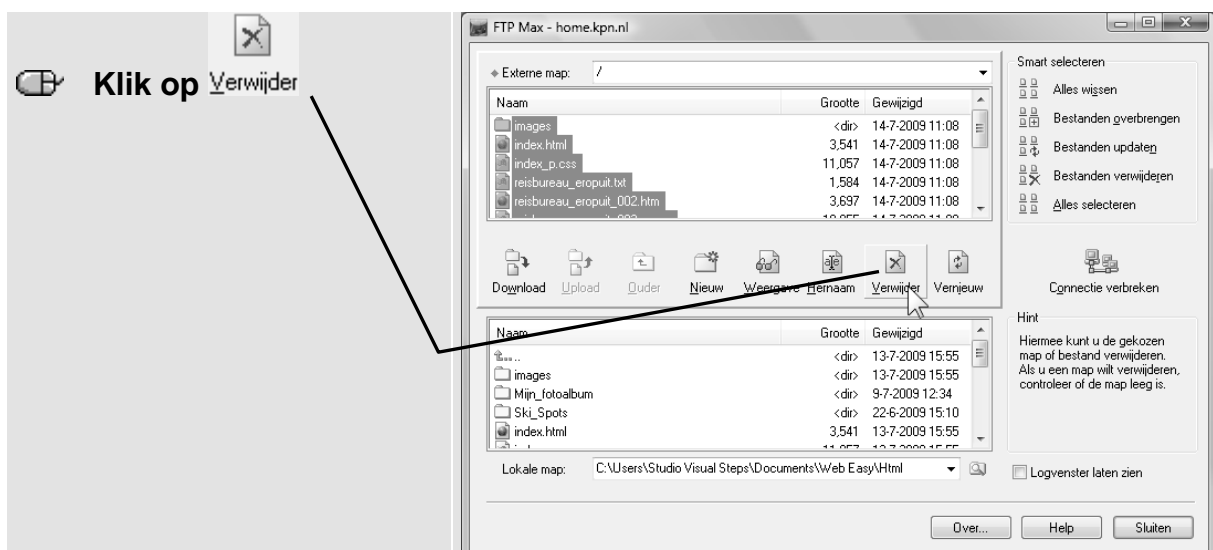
Klik op Verwijder

FTP Max - home.kpn.nl

Externe map: /

| Naam | Grootte | Gewijzigd |
|---|---|---|
| images | <dir> | 14-7-2009 11:08 |
| index.html | 3,541 | 14-7-2009 11:08 |
| index_p.css | 11,057 | 14-7-2009 11:08 |
| reisbureau_eropuit.txt | 1,584 | 14-7-2009 11:08 |
| reisbureau_eropuit_002.htm | 3,697 | 14-7-2009 11:08 |
| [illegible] | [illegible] | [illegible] |

Download Upload Ouder Nieuw Weergave Hernaam Verwijder Vernieuw

| Naam | Grootte | Gewijzigd |
|---|---|---|
| .. | <dir> | 13-7-2009 15:55 |
| images | <dir> | 13-7-2009 15:55 |
| Mijn_fotoalbum | <dir> | 9-7-2009 12:34 |
| Ski_Spots | <dir> | 22-6-2009 15:10 |
| index.html | 3,541 | 13-7-2009 15:55 |
| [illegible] | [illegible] | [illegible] |

Lokale map: C:\Users\Studio Visual Steps\Documents\Web Easy\Html

Smart selecteren
Alles wissen
Bestanden overbrengen
Bestanden updaten
Bestanden verwijderen
Alles selecteren

Connectie verbreken

Hint
Hiermee kunt u de gekozen map of bestand verwijderen. Als u een map wilt verwijderen, controleer of de map leeg is.

Logvenster laten zien

Over... Help Sluiten